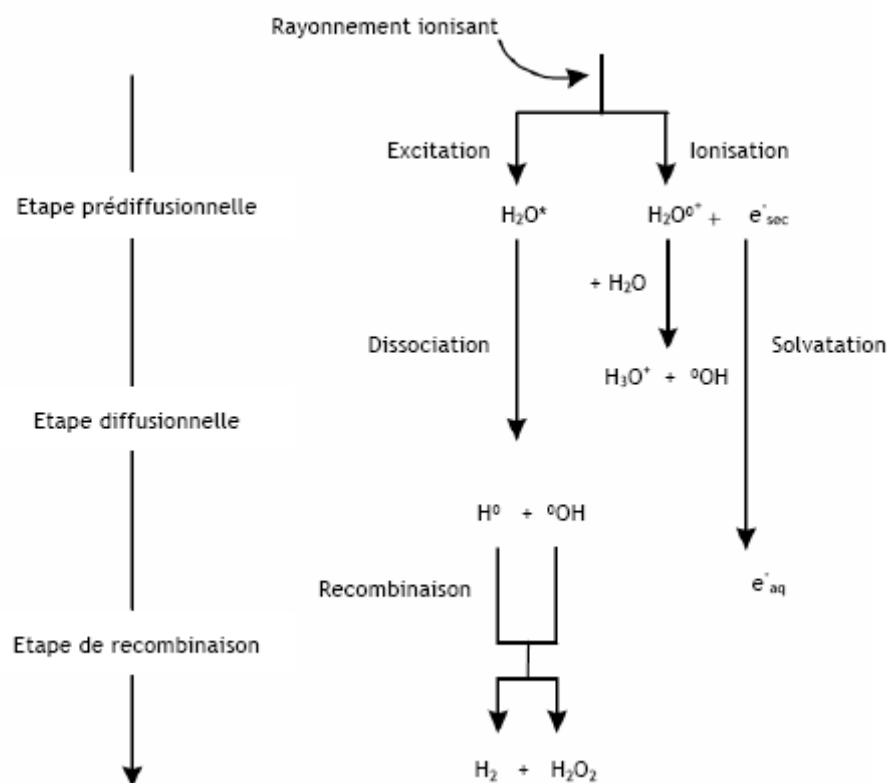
Rayonnement ionisant

Excitation

Ionisation

Etape prédiffusionnelle

$H_2O^*$

$H_2O^{0+}$ + $e^-_{sec}$

+ $H_2O$

Dissociation

Solvatation

$H_3O^+$ + $^0OH$

Etape diffusionnelle

$H^0$ + $^0OH$

Recombinaison

$e^-_{aq}$

Etape de recombinaison

$H_2$ + $H_2O_2$